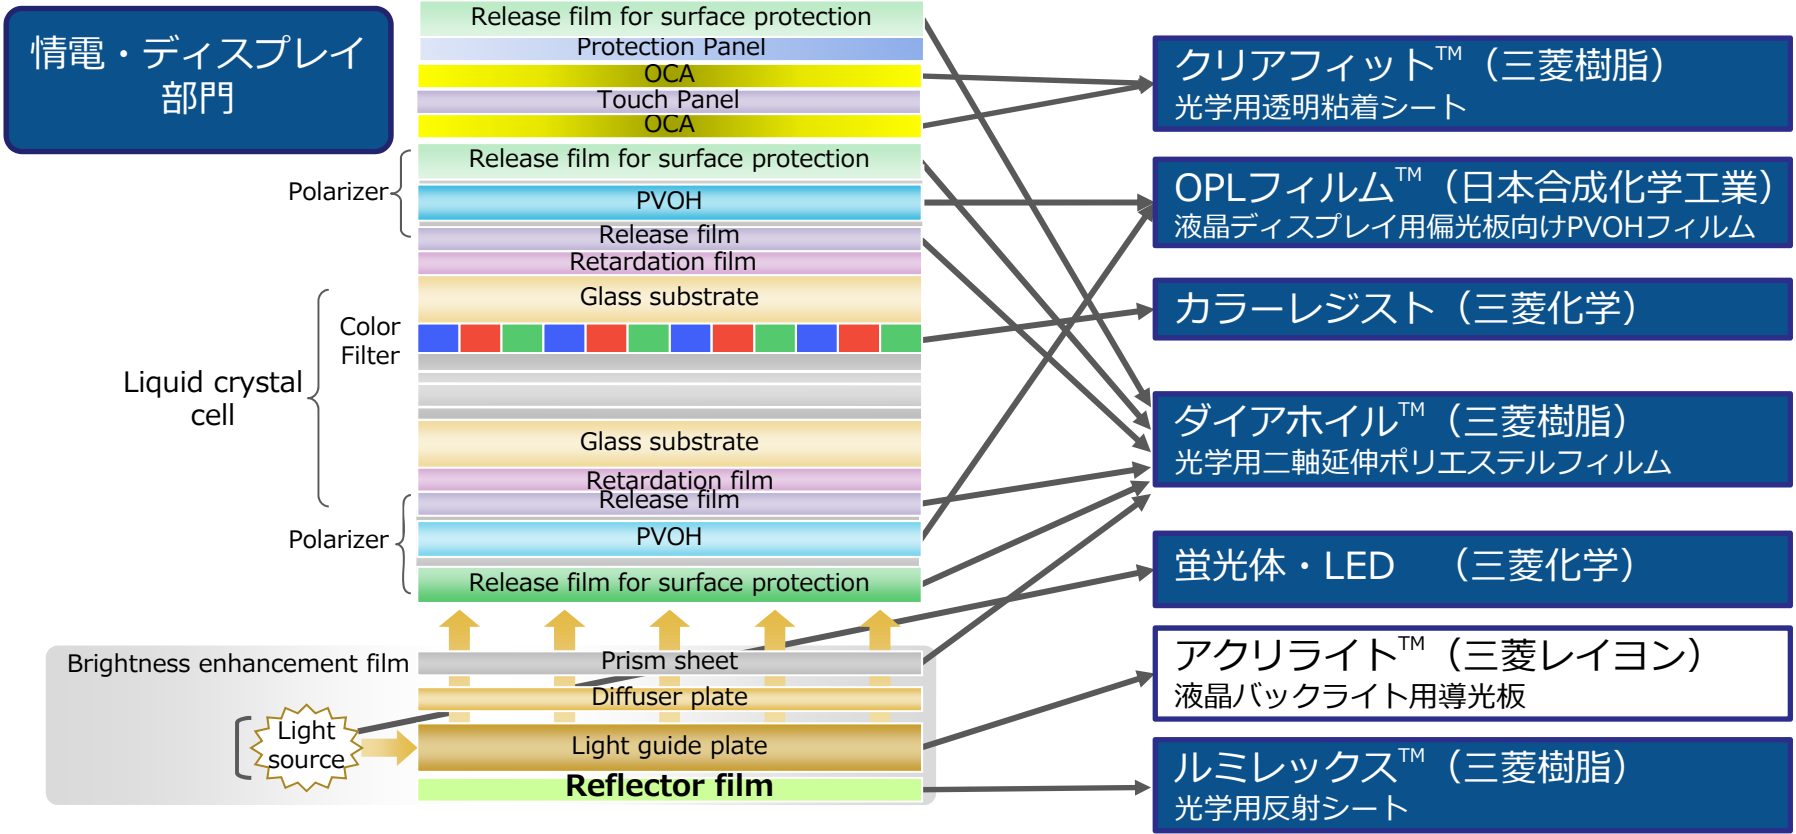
情電・ディスプレイ部門

Release film for surface protection
Protection Panel
OCA
Touch Panel
OCA
Polarizer
Release film for surface protection
PVOH
Release film
Retardation film
Liquid crystal cell
Color Filter
Glass substrate
Glass substrate
Retardation film
Release film
Polarizer
PVOH
Release film for surface protection
Brightness enhancement film
Prism sheet
Diffuser plate
Light source
Light guide plate
Reflector film

クリアフィット™（三菱樹脂）
光学用透明粘着シート

OPLフィルム™（日本合成化学工業）
液晶ディスプレイ用偏光板向けPVOHフィルム

カラーレジスト（三菱化学）

ダイアホイル™（三菱樹脂）
光学用二軸延伸ポリエステルフィルム

蛍光体・LED　（三菱化学）

アクリライト™（三菱レイヨン）
液晶バックライト用導光板

ルミレックス™（三菱樹脂）
光学用反射シート